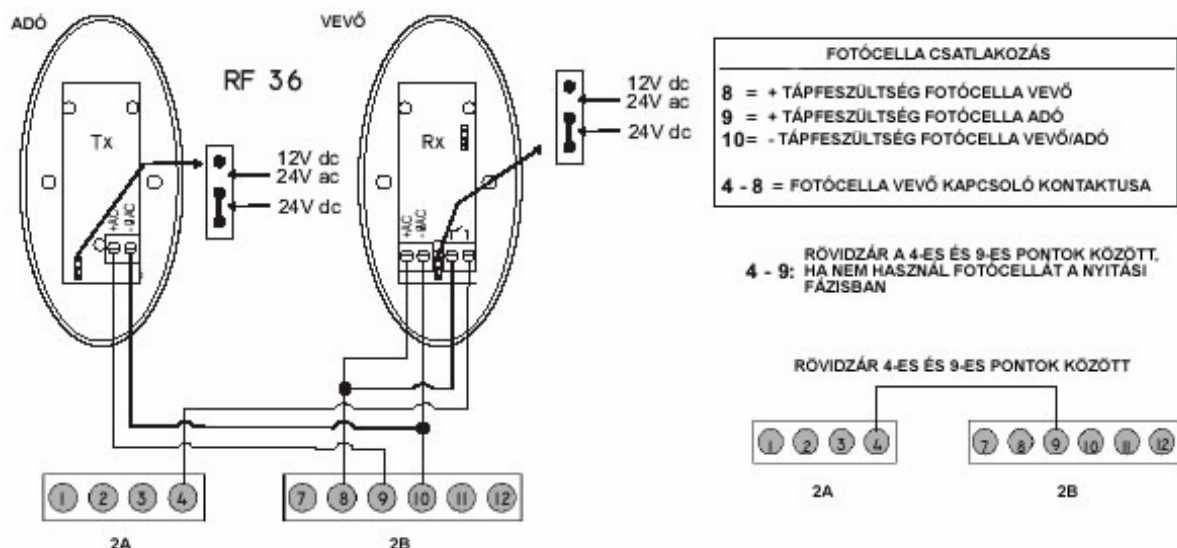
ADÓ

VEVŐ

RF 36

Tx

+AC
-AC

12V dc
24V ac

24V dc

Rx

+AC
-AC

1

12V dc
24V ac

24V dc

1 2 3 4

2A

7 8 9 10 11 12

2B

FOTÓCELLA CSATLAKOZÁS

8 = + TÁPFESZÜLTSÉG FOTÓCELLA VEVŐ
9 = + TÁPFESZÜLTSÉG FOTÓCELLA ADÓ
10= - TÁPFESZÜLTSÉG FOTÓCELLA VEVŐ/ADÓ

4 - 8 = FOTÓCELLA VEVŐ KAPCSOLÓ KONTAKTUSA

4 - 9: RÖVIDZÁR A 4-ES ÉS 9-ES PONTOK KÖZÖTT, HA NEM HASZNÁL FOTÓCELLÁT A NYITÁSI FÁZISBAN

RÖVIDZÁR 4-ES ÉS 9-ES PONTOK KÖZÖTT

1 2 3 4

2A

7 8 9 10 11 12

2B